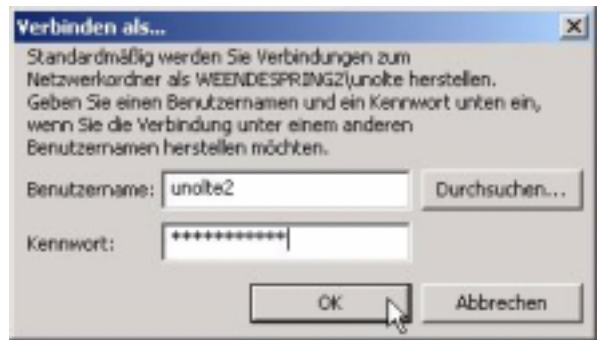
Verbinden als...

Standardmäßig werden Sie Verbindungen zum Netzwerkordner als WEENDESPRING2\unolte herstellen. Geben Sie einen Benutzernamen und ein Kennwort unten ein, wenn Sie die Verbindung unter einem anderen Benutzernamen herstellen möchten.

Benutzername: unolte2

Durchsuchen...

Kennwort: ************

OK

Abbrechen